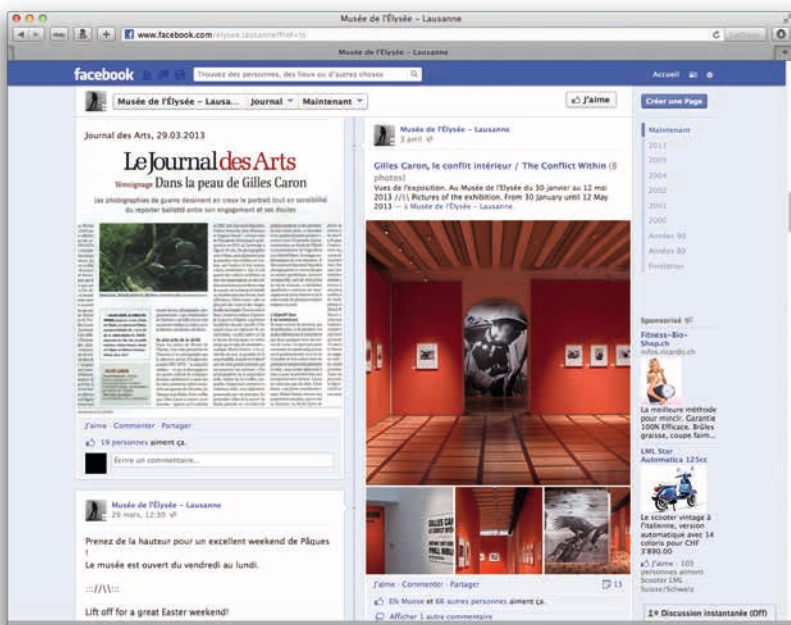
Musée de l'Élysée – Lausanne

www.facebook.com/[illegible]

Musée de l'Élysée – Lausanne

facebook

Trouvez des personnes, des lieux ou d'autres choses

Accueil

Musée de l'Élysée – Lausa...

Journal

Maintenant

J'aime

Créer une Page

Journal des Arts, 29.03.2013

Le Journal des Arts

Témoignage Dans la peau de Gilles Caron

Les photographies de guerre dessinent en creux le portrait tout en sensibilité du reporter ballotté entre son engagement et ses doutes.

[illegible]

J'aime · Commenter · Partager

19 personnes aiment ça.

Écrire un commentaire...

Musée de l'Élysée – Lausanne
3 avril

Gilles Caron, le conflit intérieur / The Conflict Within (8 photos)

Vues de l'exposition. Au Musée de l'Élysée du 30 janvier au 12 mai 2013 //\\ Pictures of the exhibition. From 30 January until 12 May 2013 — à Musée de l'Élysée – Lausanne

J'aime · Commenter · Partager

13

Elk Moose et 66 autres personnes aiment ça.

Afficher 1 autre commentaire

Maintenant

2013

2005

2004

2002

2001

2000

Années 90

Années 80

Fondation

Sponsorisé

Fitness-Bio-Shop.ch

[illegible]

La meilleure méthode pour mincir. Garantie 100% Efficace. Brûlez graisse, coupe faim...

LML Star Automatica 125cc

Le scooter vintage à l'italienne, version automatique avec 14 coloris pour CHF 3'890.00

J'aime · 103 personnes aiment Scooter LML Suisse/Schweiz

Discussion instantanée (Off)

Musée de l'Élysée – Lausanne
29 mars, 12:30

Prenez de la hauteur pour un excellent weekend de Pâques !

Le musée est ouvert du vendredi au lundi.

::://\\:::

Lift off for a great Easter weekend!